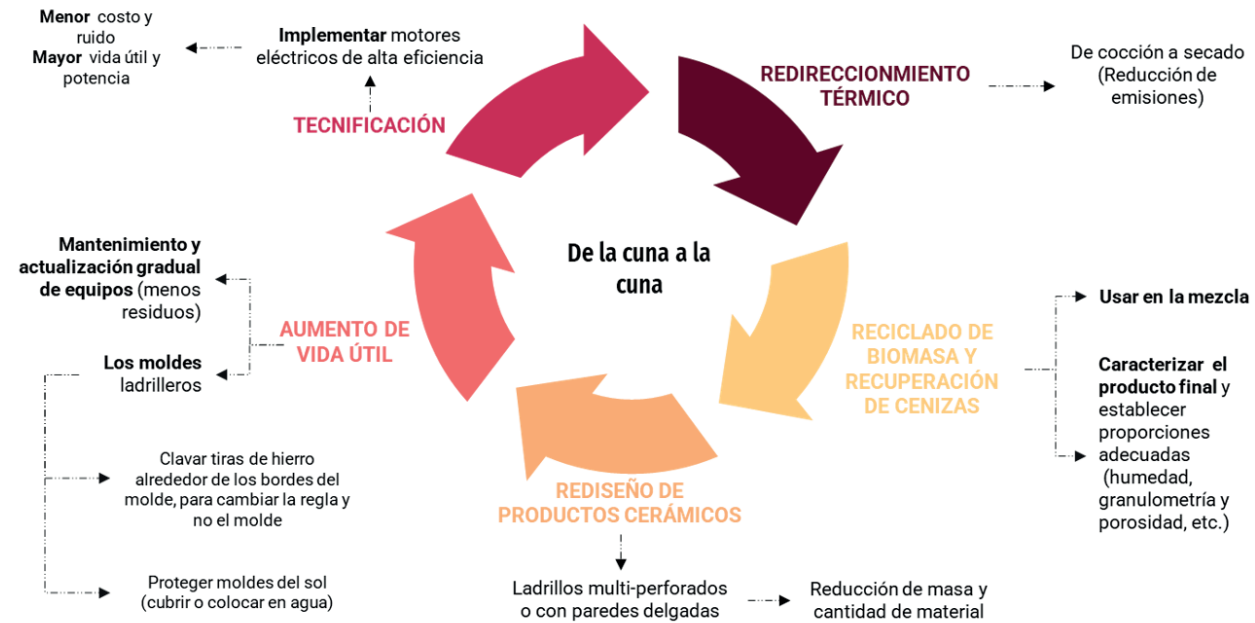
Menor costo y ruido
Mayor vida útil y potencia

Implementar motores eléctricos de alta eficiencia

TECNIFICACIÓN

REDIRECCIONMIENTO TÉRMICO

De cocción a secado (Reducción de emisiones)

De la cuna a la cuna

Mantenimiento y actualización gradual de equipos (menos residuos)

Los moldes ladrilleros

AUMENTO DE VIDA ÚTIL

RECICLADO DE BIOMASA Y RECUPERACIÓN DE CENIZAS

Usar en la mezcla

Caracterizar el producto final y establecer proporciones adecuadas (humedad, granulometría y porosidad, etc.)

Clavar tiras de hierro alrededor de los bordes del molde, para cambiar la regla y no el molde

REDISEÑO DE PRODUCTOS CERÁMICOS

Proteger moldes del sol (cubrir o colocar en agua)

Ladrillos multi-perforados o con paredes delgadas

Reducción de masa y cantidad de material